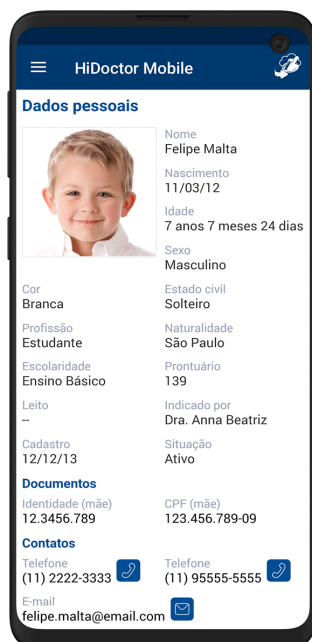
HiDoctor Mobile

Dados pessoais

Nome
Felipe Malta

Nascimento
11/03/12

Idade
7 anos 7 meses 24 dias

Sexo
Masculino

Cor
Branca

Estado civil
Solteiro

Profissão
Estudante

Naturalidade
São Paulo

Escolaridade
Ensino Básico

Prontuário
139

Leito
--

Indicado por
Dra. Anna Beatriz

Cadastro
12/12/13

Situação
Ativo

Documentos

Identidade (mãe)
12.3456.789

CPF (mãe)
123.456.789-09

Contatos

Telefone
(11) 2222-3333

Telefone
(11) 95555-5555

E-mail
felipe.malta@email.com